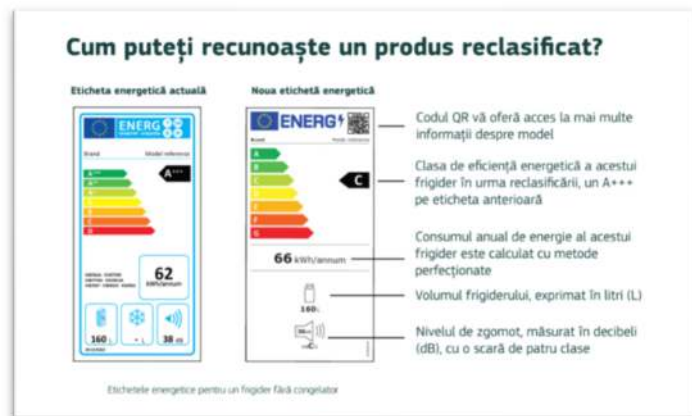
Cum puteți recunoaște un produs reclasificat?

Eticheta energetică actuală

ENERG

Brand

Model reference

A+++

62
kWh/annum

160 L

38 dB

Noua etichetă energetică

ENERG

A
B
C
D
E
F
G

C

66 kWh/annum

160 L

38 dB

Codul QR vă oferă acces la mai multe informații despre model

Clasa de eficiență energetică a acestui frigider în urma reclasificării, un A+++ pe eticheta anterioară

Consumul anual de energie al acestui frigider este calculat cu metode perfecționate

Volumul frigiderului, exprimat în litri (L)

Nivelul de zgomot, măsurat în decibeli (dB), cu o scară de patru clase

Etichetele energetice pentru un frigider fără congelator